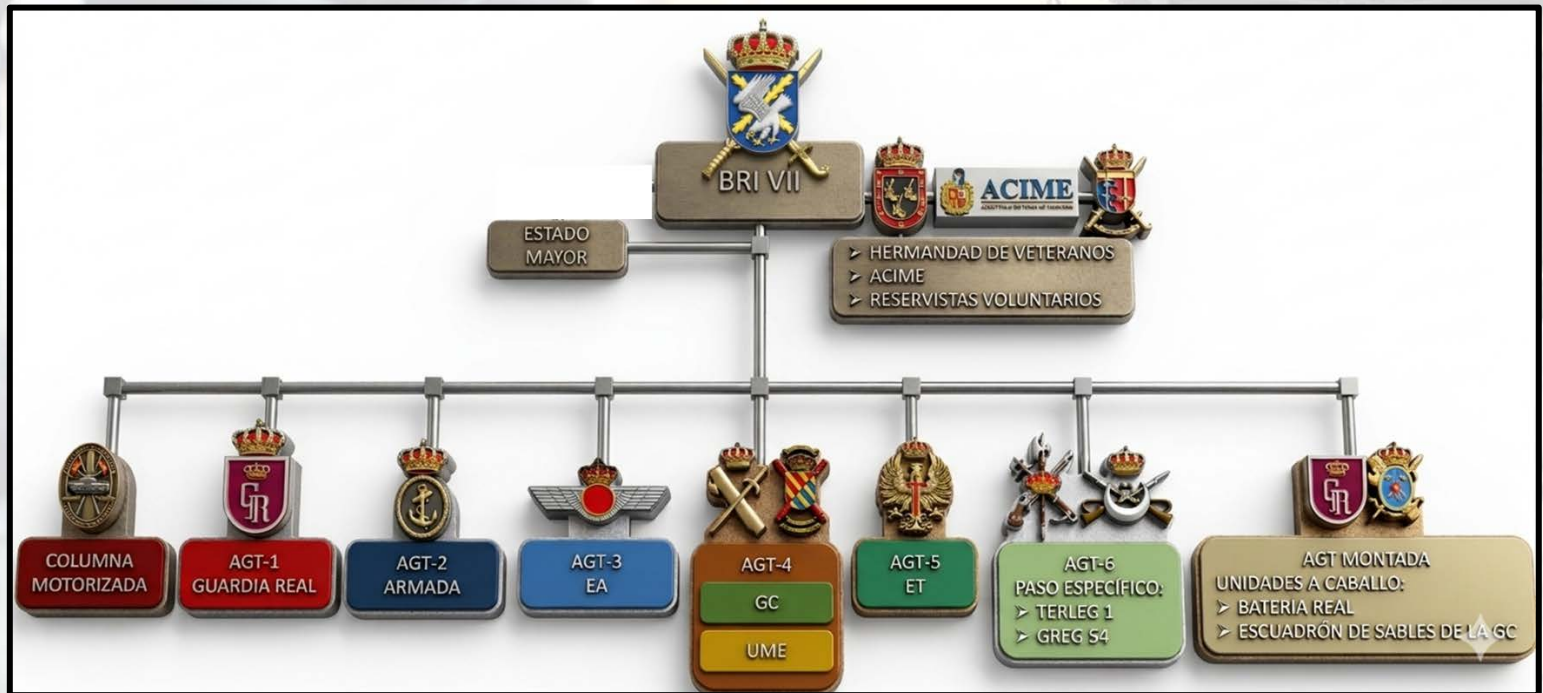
BRI VII

ACIME

ESTADO MAYOR

➢ HERMANDAD DE VETERANOS
➢ ACIME
➢ RESERVISTAS VOLUNTARIOS

GR

COLUMNA MOTORIZADA

AGT-1 GUARDIA REAL

AGT-2 ARMADA

AGT-3 EA

AGT-4
GC
UME

AGT-5 ET

AGT-6
PASO ESPECÍFICO:
➢ TERLEG 1
➢ GREG 54

GR

AGT MONTADA
UNIDADES A CABALLO:
➢ BATERIA REAL
➢ ESCUADRÓN DE SABLES DE LA GC